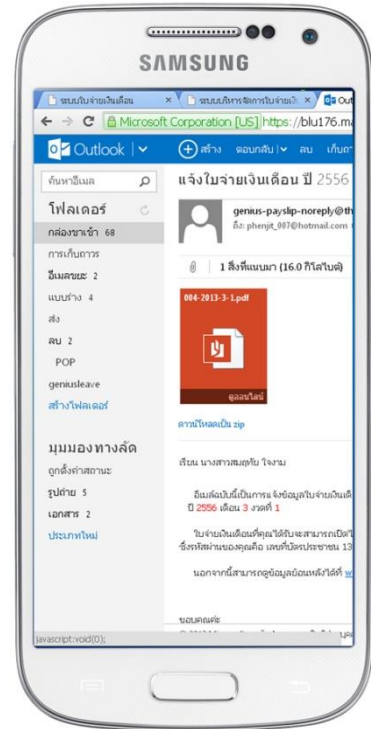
SAMSUNG

ระบบใบจ่ายเงินเดือน ×
ระบบบริหารจัดการใบจ่ายเ ×
Out

Microsoft Corporation [US] https://blu176.ma

Outlook

สร้าง ตอบกลับ ลบ เก็บถา

ค้นหาอีเมล

โฟลเดอร์

กล่องขาเข้า 68
การเก็บถาวร
อีเมลขยะ 2
แบบร่าง 4
ส่ง
ลบ 2
POP
geniusleave
สร้างโฟลเดอร์

มุมมองทางลัด

ถูกตั้งค่าสถานะ
รูปถ่าย 5
เอกสาร 2
ประเภทใหม่

แจ้งใบจ่ายเงินเดือน ปี 2556

genius-payslip-noreply@th
ถึง: phenjit_007@hotmail.com

1 สิ่งที่แนบมา (16.0 กิโลไบต์)

004-2013-3-1.pdf

ดูออนไลน์

ดาวน์โหลดเป็น zip

เรียน นางสาวสมสุขใจ ใจงาม

อีเมล์ฉบับนี้เป็นการ แจ้งข้อมูลใบจ่ายเงินเดื
ปี 2556 เดือน 3 งวดที่ 1

ใบจ่ายเงินเดือนที่คุณได้รับจะสามารถเปิดได้
ซึ่งรหัสผ่านของคุณคือ เลขที่บัตรประชาชน 13

นอกจากนี้สามารถดูข้อมูลย้อนหลังได้ที่ w

ขอบคุณค่ะ

javascript:void(0);